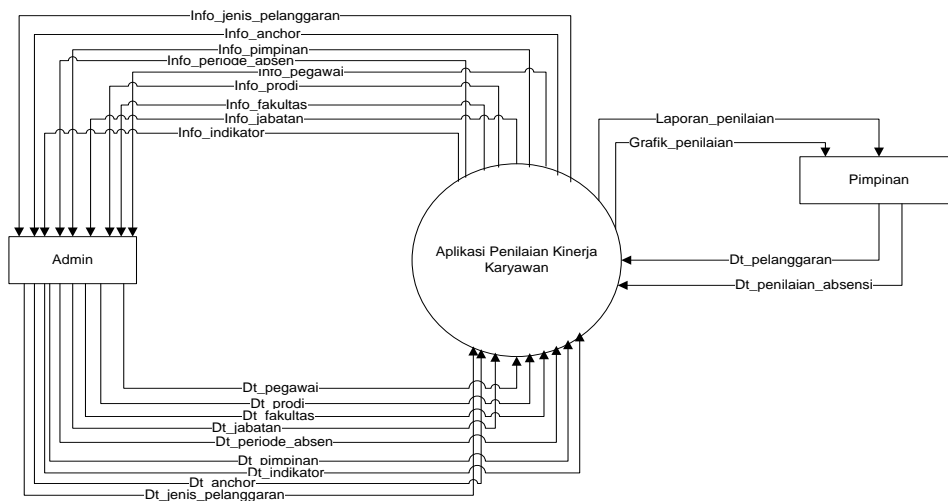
Info_jenis_pelanggaran
Info_anchor
Info_pimpinan
Info_periode_absen
Info_pegawai
Info_prodi
Info_fakultas
Info_jabatan
Info_indikator

Laporan_penilaian
Grafik_penilaian

Pimpinan

Admin

Aplikasi Penilaian Kinerja Karyawan

Dt_pelanggaran
Dt_penilaian_absensi

Dt_pegawai
Dt_prodi
Dt_fakultas
Dt_jabatan
Dt_periode_absen
Dt_pimpinan
Dt_indikator
Dt_anchor
Dt_jenis_pelanggaran